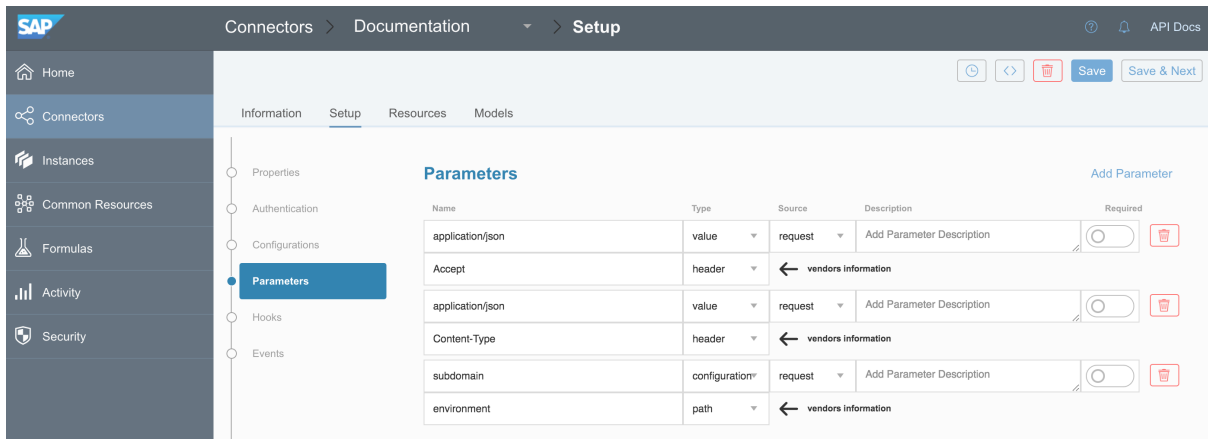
SAP

Connectors > Documentation > Setup

API Docs

Home

Connectors

Instances

Common Resources

Formulas

Activity

Security

Save

Save & Next

Information Setup Resources Models

Properties

Authentication

Configurations

Parameters

Hooks

Events

Parameters

Add Parameter

| Name | Type | Source | Description | Required |
|---|---|---|---|---|
| application/json | value | request | Add Parameter Description | |
| Accept | header | ← vendors information | | |
| application/json | value | request | Add Parameter Description | |
| Content-Type | header | ← vendors information | | |
| subdomain | configuration | request | Add Parameter Description | |
| environment | path | ← vendors information | | |